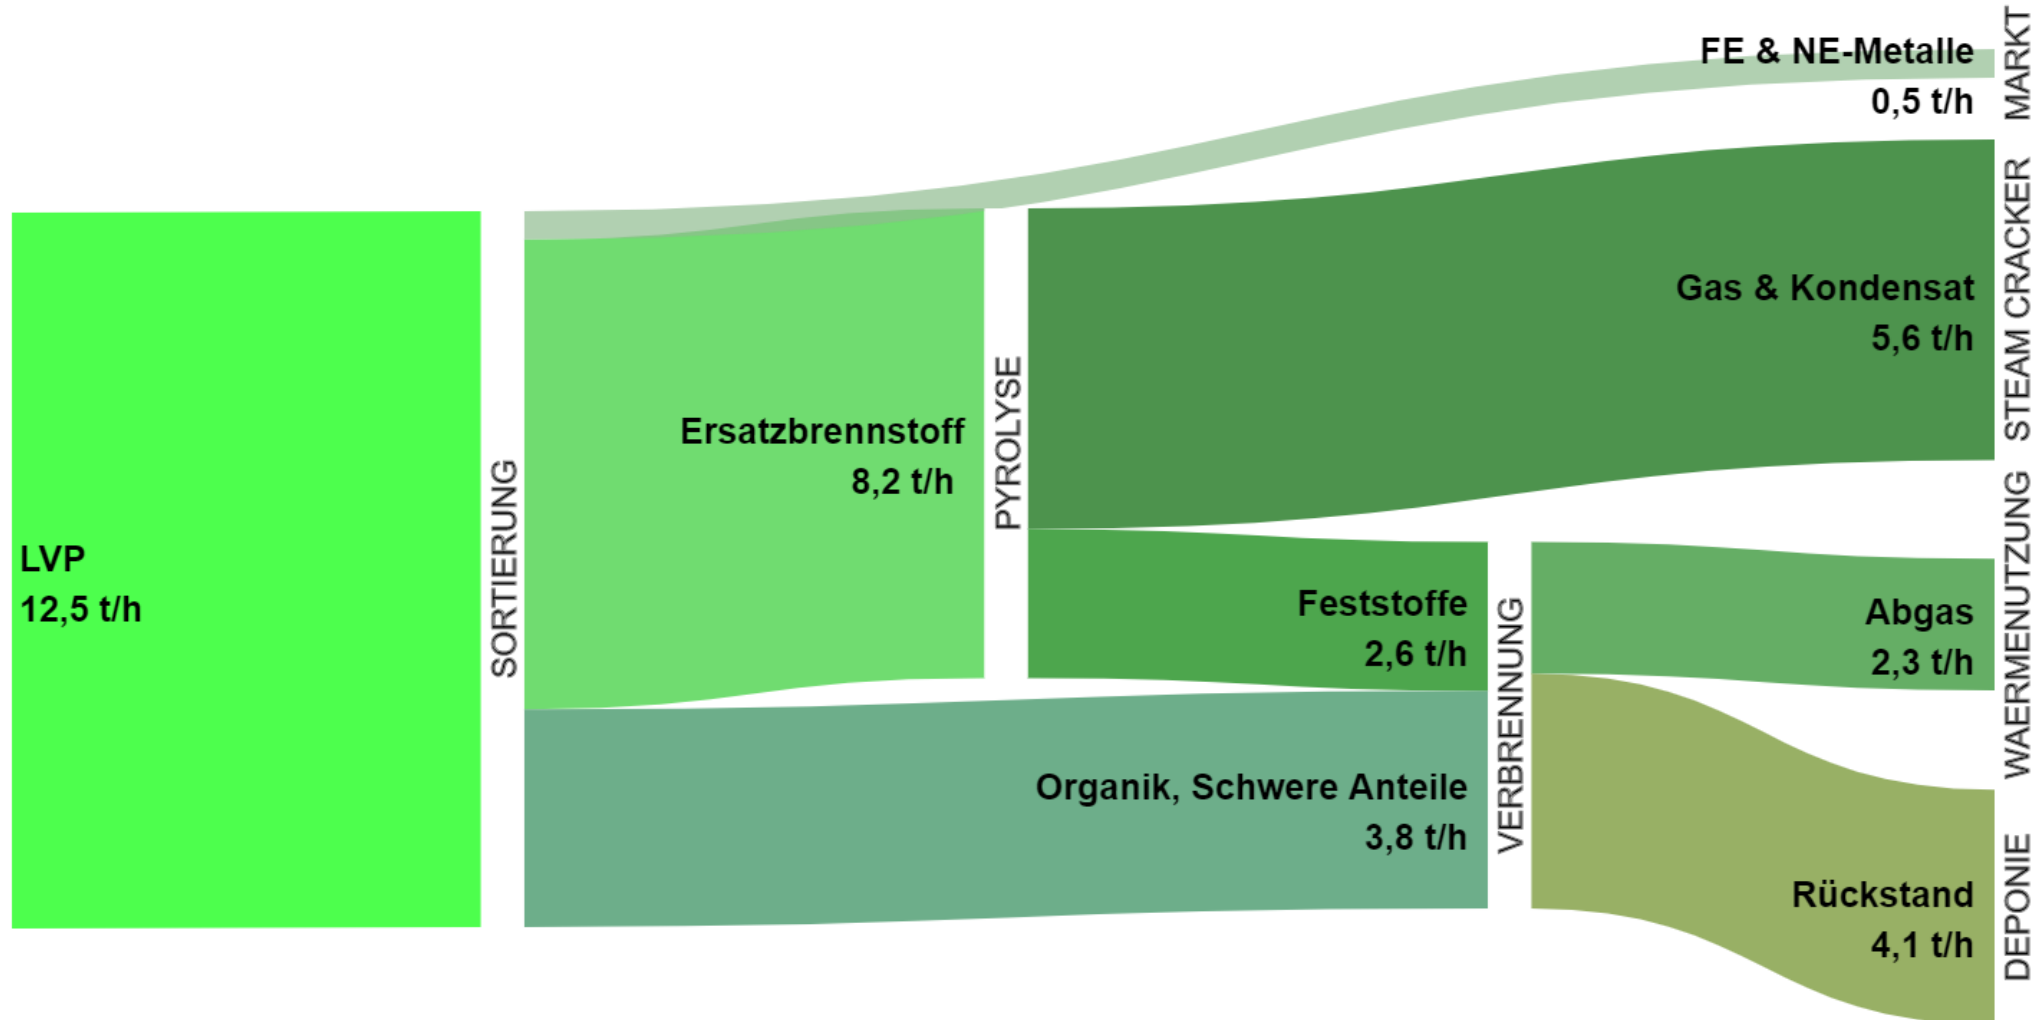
LVP
12,5 t/h

SORTIERUNG

Ersatzbrennstoff
8,2 t/h

PYROLYSE

FE & NE-Metalle
0,5 t/h

MARKT

Gas & Kondensat
5,6 t/h

STEAM CRACKER

Feststoffe
2,6 t/h

Organik, Schwere Anteile
3,8 t/h

VERBRENNUNG

Abgas
2,3 t/h

WAERMENUTZUNG

Rückstand
4,1 t/h

DEPONIE